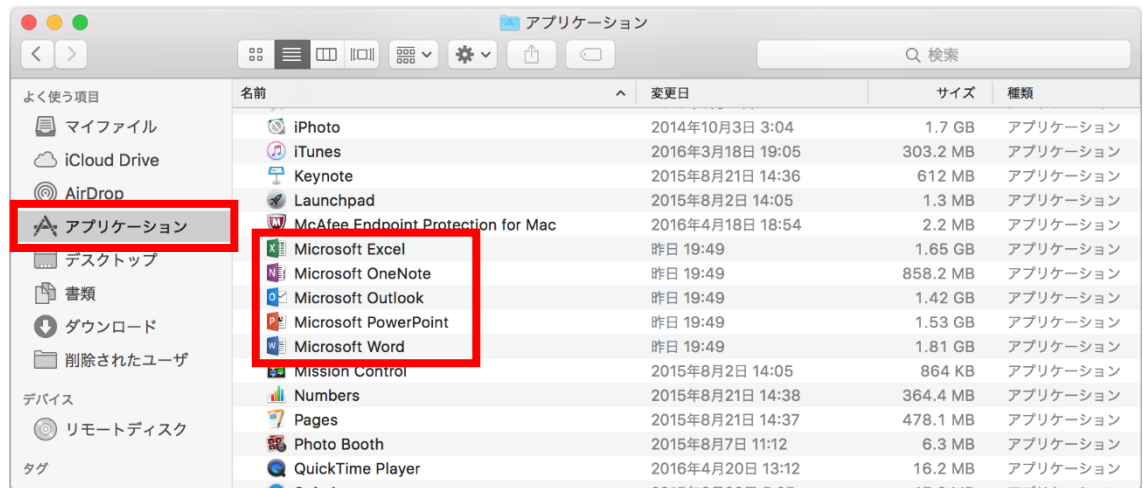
アプリケーション

検索

よく使う項目
マイファイル
iCloud Drive
AirDrop
アプリケーション
デスクトップ
書類
ダウンロード
削除されたユーザ
デバイス
リモートディスク
タグ

| 名前 | 変更日 | サイズ | 種類 |
|---|---|---|---|
| iPhoto | 2014年10月3日 3:04 | 1.7 GB | アプリケーション |
| iTunes | 2016年3月18日 19:05 | 303.2 MB | アプリケーション |
| Keynote | 2015年8月21日 14:36 | 612 MB | アプリケーション |
| Launchpad | 2015年8月2日 14:05 | 1.3 MB | アプリケーション |
| McAfee Endpoint Protection for Mac | 2016年4月18日 18:54 | 2.2 MB | アプリケーション |
| Microsoft Excel | 昨日 19:49 | 1.65 GB | アプリケーション |
| Microsoft OneNote | 昨日 19:49 | 858.2 MB | アプリケーション |
| Microsoft Outlook | 昨日 19:49 | 1.42 GB | アプリケーション |
| Microsoft PowerPoint | 昨日 19:49 | 1.53 GB | アプリケーション |
| Microsoft Word | 昨日 19:49 | 1.81 GB | アプリケーション |
| Mission Control | 2015年8月2日 14:05 | 864 KB | アプリケーション |
| Numbers | 2015年8月21日 14:38 | 364.4 MB | アプリケーション |
| Pages | 2015年8月21日 14:37 | 478.1 MB | アプリケーション |
| Photo Booth | 2015年8月7日 11:12 | 6.3 MB | アプリケーション |
| QuickTime Player | 2016年4月20日 13:12 | 16.2 MB | アプリケーション |